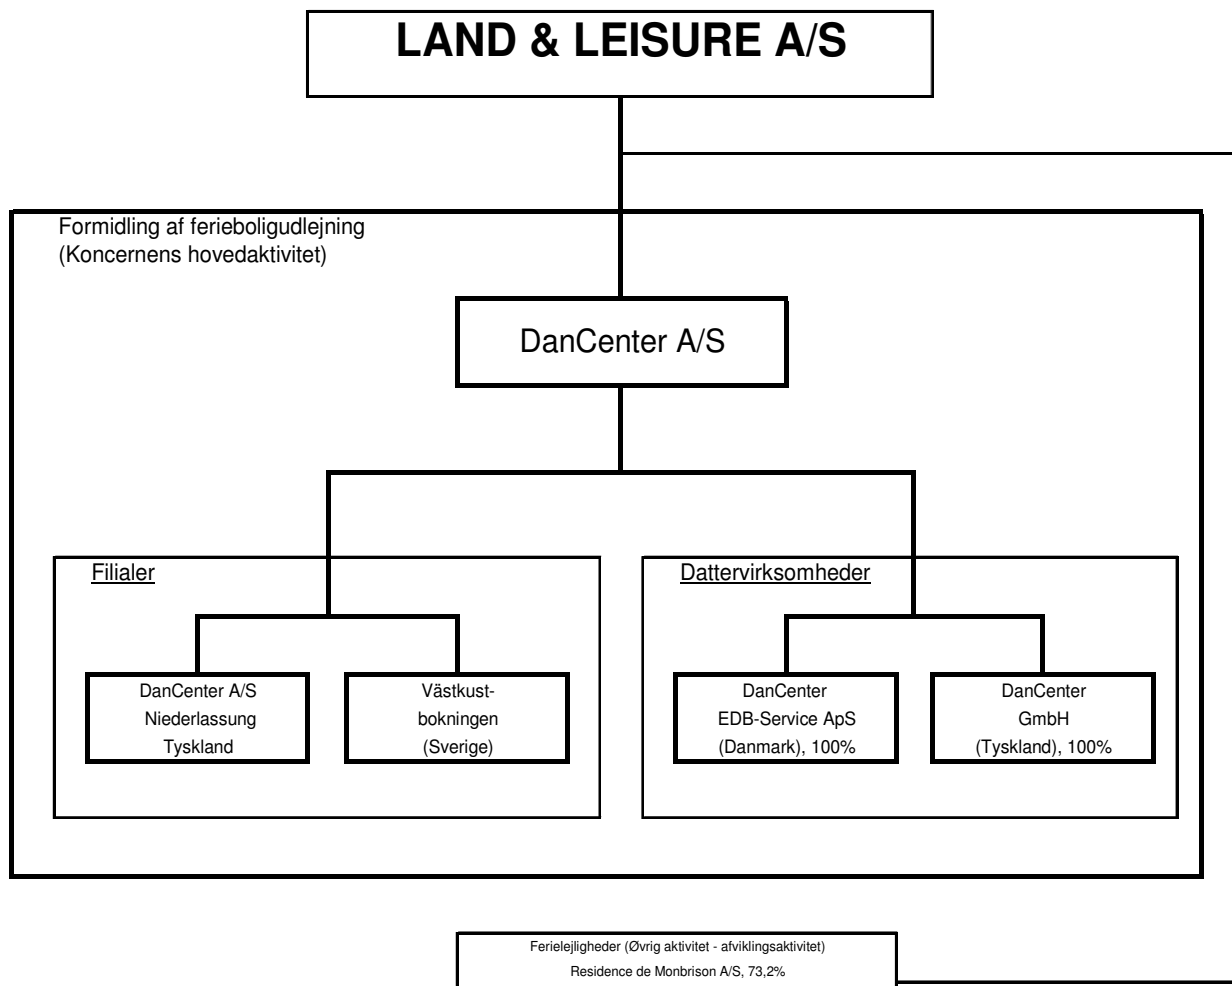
LAND & LEISURE A/S

Formidling af ferieboligudlejning
(Koncernens hovedaktivitet)

DanCenter A/S

Filialer

DanCenter A/S Niederlassung Tyskland

Västkustbokningen (Sverige)

Dattervirksomheder

DanCenter EDB-Service ApS (Danmark), 100%

DanCenter GmbH (Tyskland), 100%

Ferielejligheder (Øvrig aktivitet - afviklingsaktivitet)
Residence de Monbrison A/S, 73,2%